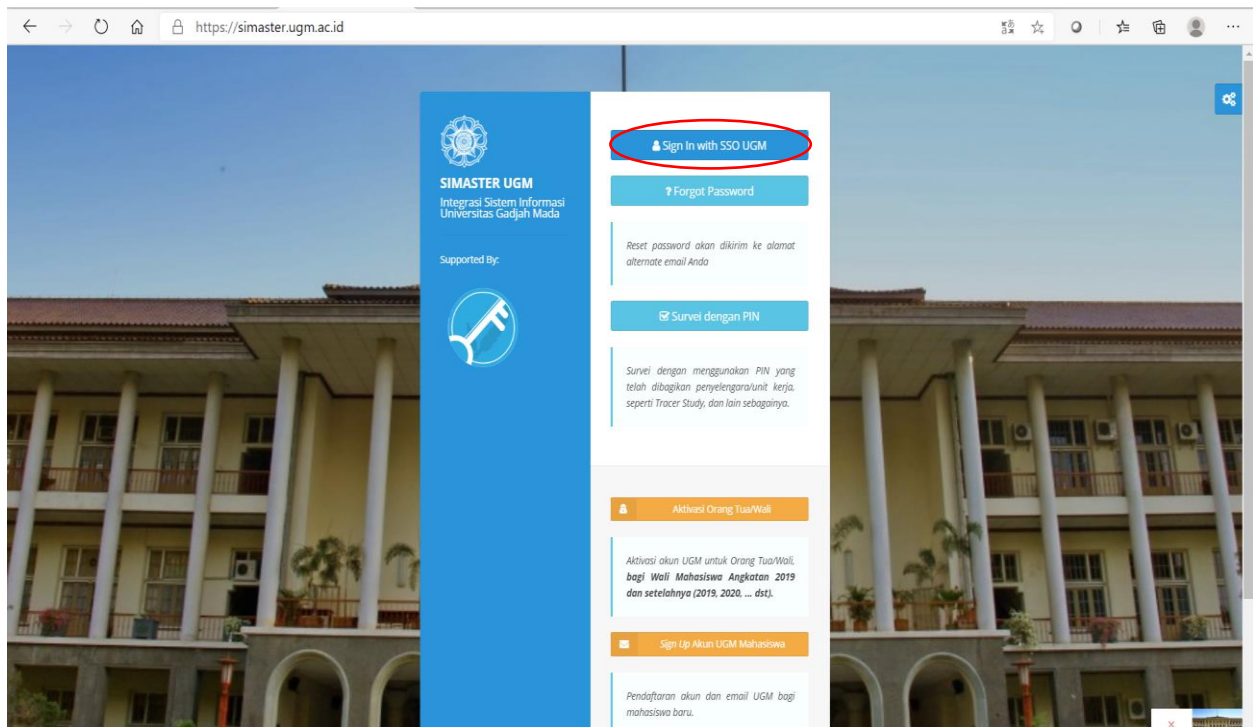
https://simaster.ugm.ac.id

SIMASTER UGM
Integrasi Sistem Informasi Universitas Gadjah Mada

Supported By:

Sign In with SSO UGM

Forgot Password

Reset password akan dikirim ke alamat alternate email Anda

Survei dengan PIN

Survei dengan menggunakan PIN yang telah dibagikan penyelengara/unit kerja, seperti Tracer Study, dan lain sebagainya.

Aktivasi Orang Tua/Wali

Aktivasi akun UGM untuk Orang Tua/Wali, **bagi Wali Mahasiswa Angkatan 2019 dan setelahnya (2019, 2020, ... dst).**

Sign Up Akun UGM Mahasiswa

Pendaftaran akun dan email UGM bagi mahasiswa baru.